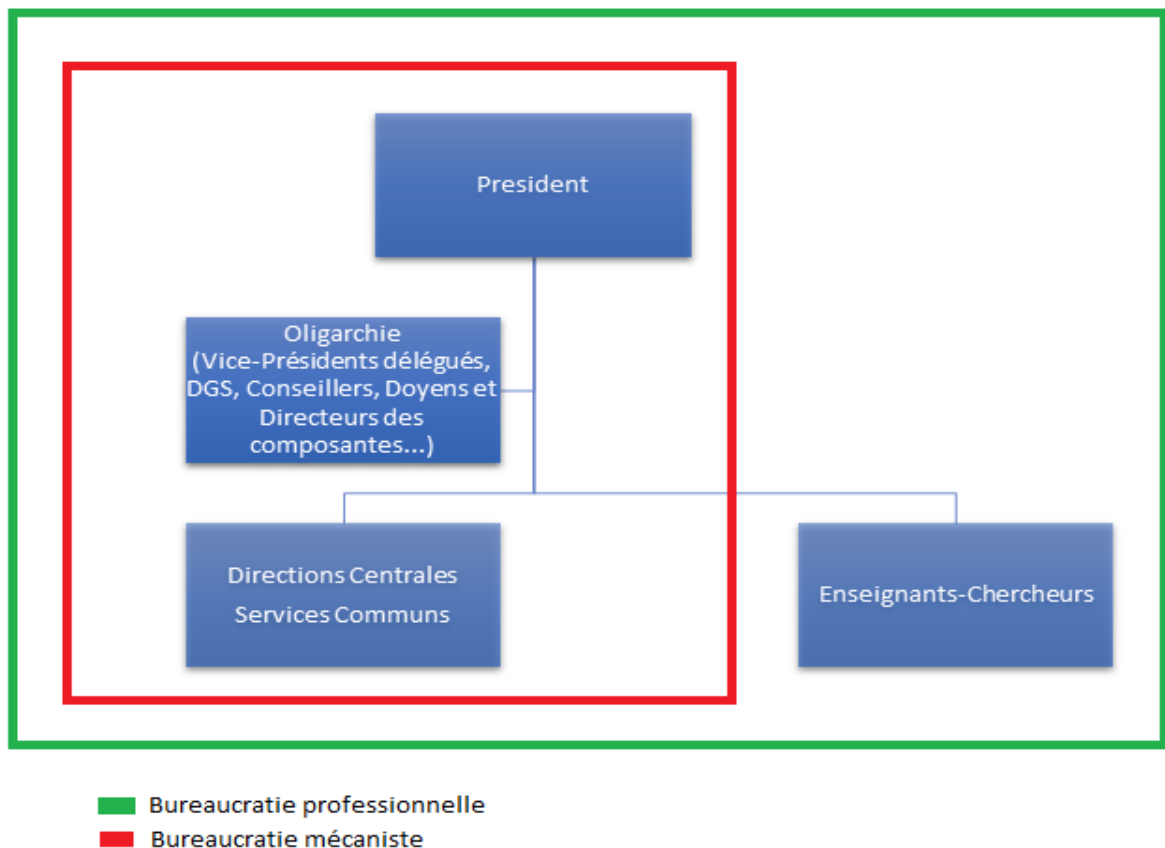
President

Oligarchie (Vice-Présidents délégués, DGS, Conseillers, Doyens et Directeurs des composantes...)

Directions Centrales
Services Communs

Enseignants-Chercheurs

Bureaucratie professionnelle
Bureaucratie mécaniste